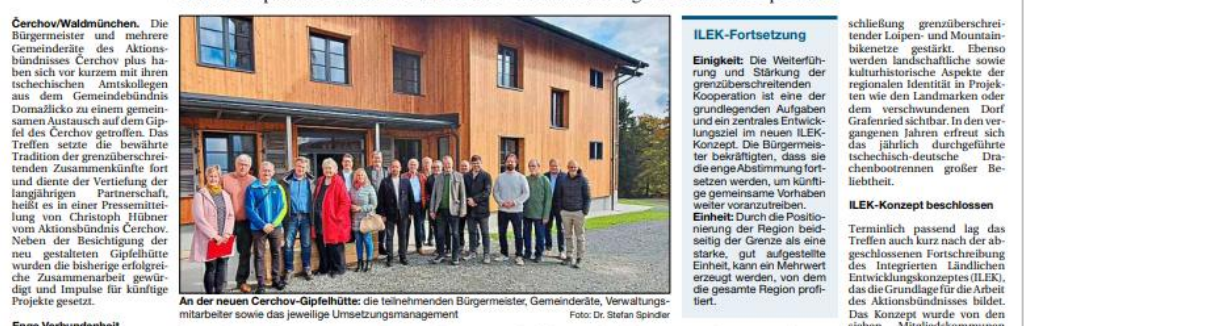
Čerchov/Waldmünchen. Die Bürgermeister und mehrere Gemeinderäte des Aktionsbündnisses Čerchov plus haben sich vor kurzem mit ihren tschechischen Amtskollegen aus dem Gemeindebündnis Domažlicko zu einem gemeinsamen Austausch auf dem Gipfel des Čerchov getroffen. Das Treffen setzte die bewährte Tradition der grenzüberschreitenden Zusammenkünfte fort und diente der Vertiefung der langjährigen Partnerschaft, heißt es in einer Pressemitteilung von Christoph Hübner vom Aktionsbündnis Čerchov. Neben der Besichtigung der neu gestalteten Gipfelhütte wurden die bisherige erfolgreiche Zusammenarbeit gewürdigt und Impulse für künftige Projekte gesetzt.

Enge Verbundenheit

An der neuen Cerchov-Gipfelhütte: die teilnehmenden Bürgermeister, Gemeinderäte, Verwaltungsmitarbeiter sowie das jeweilige Umsetzungsmanagement Foto: Dr. Stefan Spindler

ILEK-Fortsetzung

Einigkeit: Die Weiterführung und Stärkung der grenzüberschreitenden Kooperation ist eine der grundlegenden Aufgaben und ein zentrales Entwicklungsziel im neuen ILEK-Konzept. Die Bürgermeister bekräftigten, dass sie die enge Abstimmung fortsetzen werden, um künftige gemeinsame Vorhaben weiter voranzutreiben.
Einheit: Durch die Positionierung der Region beidseitig der Grenze als eine starke, gut aufgestellte Einheit, kann ein Mehrwert erzeugt werden, von dem die gesamte Region profitiert.

schließung grenzüberschreitender Loipen- und Mountainbikenetze gestärkt. Ebenso werden landschaftliche sowie kulturhistorische Aspekte der regionalen Identität in Projekten wie den Landmarken oder dem verschwundenen Dorf Grafenried sichtbar. In den vergangenen Jahren erfreut sich das jährlich durchgeführte tschechisch-deutsche Drachenbootrennen großer Beliebtheit.

ILEK-Konzept beschlossen

Terminlich passend lag das Treffen auch kurz nach der abgeschlossenen Fortschreibung des Integrierten Ländlichen Entwicklungskonzeptes (ILEK), das die Grundlage für die Arbeit des Aktionsbündnisses bildet. Das Konzept wurde von den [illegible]